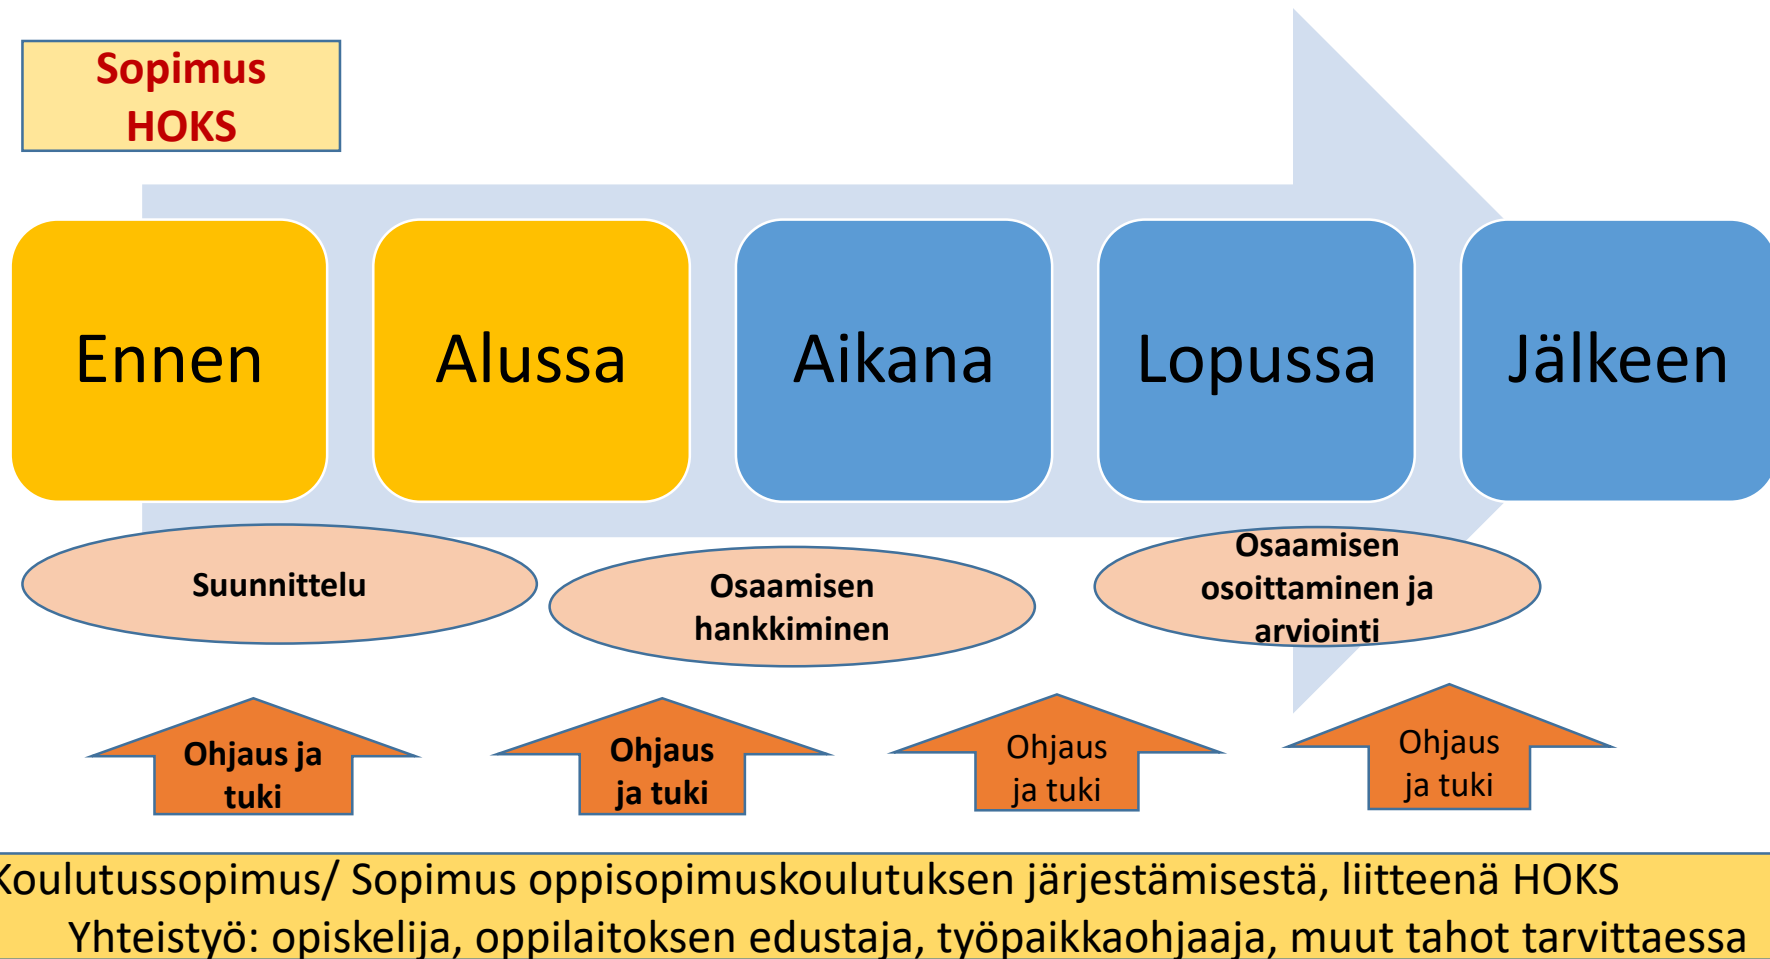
Sopimus
HOKS

Ennen

Alussa

Aikana

Lopussa

Jälkeen

Suunnittelu

Osaamisen hankkiminen

Osaamisen osoittaminen ja arviointi

Ohjaus ja tuki

Ohjaus ja tuki

Ohjaus ja tuki

Ohjaus ja tuki

Koulutussopimus/ Sopimus oppisopimuskoulutuksen järjestämisestä, liitteenä HOKS
Yhteistyö: opiskelija, oppilaitoksen edustaja, työpaikkaohjaaja, muut tahot tarvittaessa